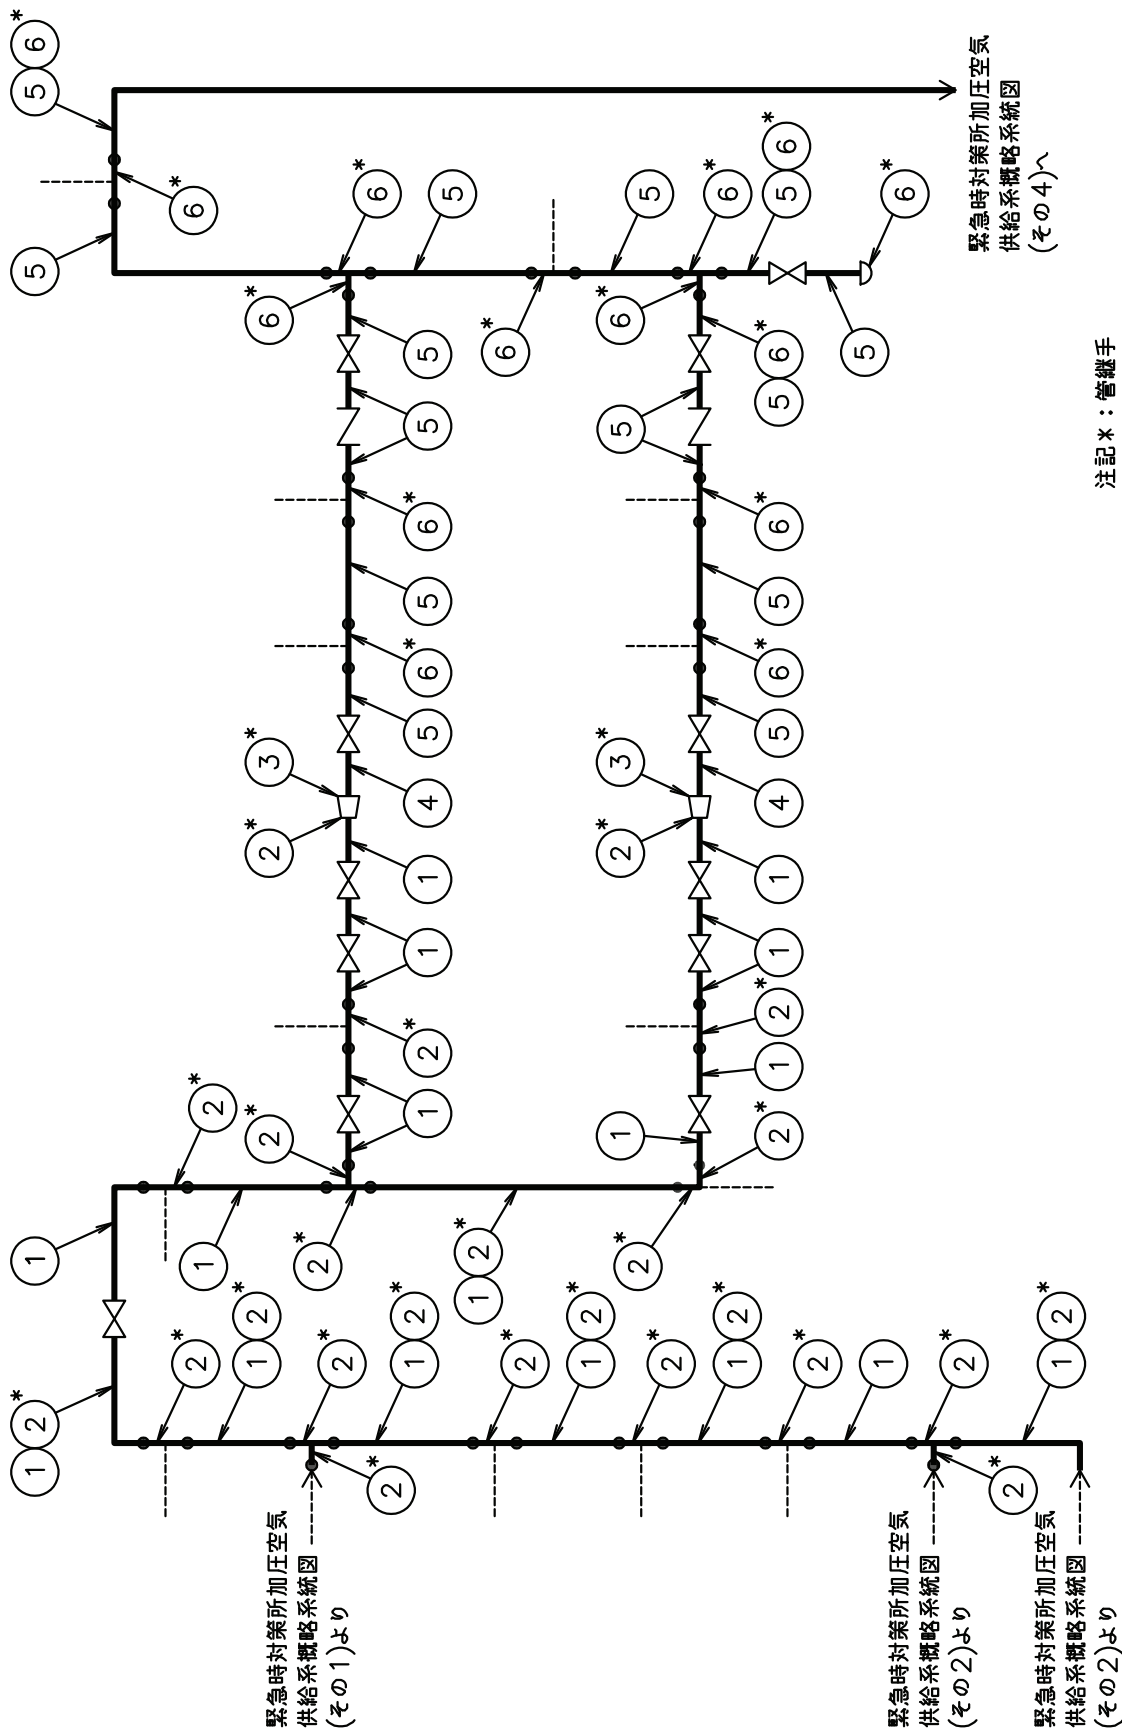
緊急時対策所加圧空気供給系概略系統図(その4)へ

緊急時対策所加圧空気供給系概略系統図(その1)より

緊急時対策所加圧空気供給系概略系統図(その2)より

緊急時対策所加圧空気供給系概略系統図(その2)より

注記＊：管継手

5 6*
5
6*
5
6*
5
6*
5
6*
5 6*
6*
5
6*
6*
5
6*
5
5
5
6*
5
6*
5
6*
5 6*
5
5
6*
5
6*
5
3*
4
2*
1
1
2*
1
2*
2*
1
3*
4
2*
1
1
2*
1
2*
1
1 2*
1
2*
2*
1 2*
1 2*
2*
1 2*
2*
1 2*
2*
1 2*
2*
1 2*
2*
1 2*
2*
1
2*
1 2*
2*